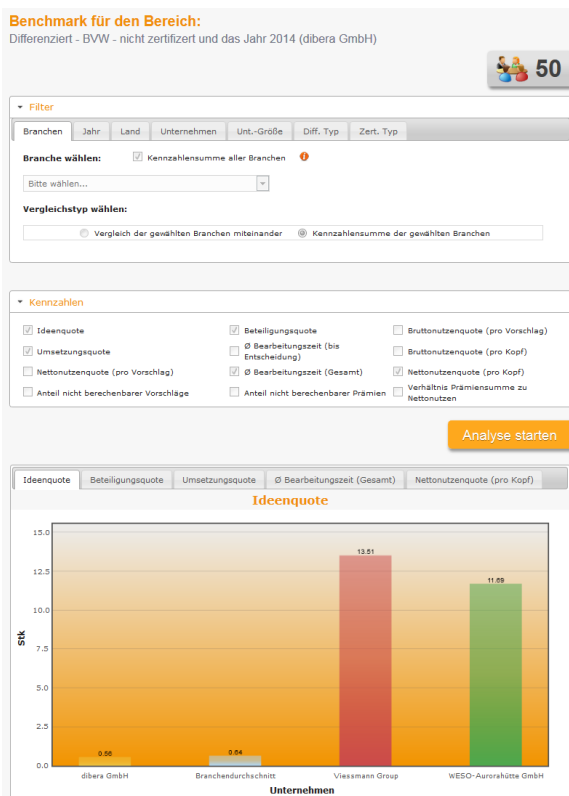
Benchmark für den Bereich:
Differenziert - BVW - nicht zertifiziert und das Jahr 2014 (dibera GmbH)

50

Filter

Branchen | Jahr | Land | Unternehmen | Unt.-Größe | Diff. Typ | Zert. Typ

Branche wählen: Kennzahlensumme aller Branchen

Bitte wählen...

Vergleichstyp wählen:

Vergleich der gewählten Branchen miteinander
Kennzahlensumme der gewählten Branchen

Kennzahlen

Ideenquote
Beteiligungsquote
Bruttonutzenquote (pro Vorschlag)
Umsetzungsquote
Ø Bearbeitungszeit (bis Entscheidung)
Bruttonutzenquote (pro Kopf)
Nettonutzenquote (pro Vorschlag)
Ø Bearbeitungszeit (Gesamt)
Nettonutzenquote (pro Kopf)
Anteil nicht berechenbarer Vorschläge
Anteil nicht berechenbarer Prämien
Verhältnis Prämiensumme zu Nettonutzen

Analyse starten

Ideenquote | Beteiligungsquote | Umsetzungsquote | Ø Bearbeitungszeit (Gesamt) | Nettonutzenquote (pro Kopf)

Ideenquote

Stk

15.0
12.5
10.0
7.5
5.0
2.5
0.0

0.56
0.64
13.51
11.69

dibera GmbH
Branchendurchschnitt
Viessmann Group
WESO-Aurorahütte GmbH

Unternehmen